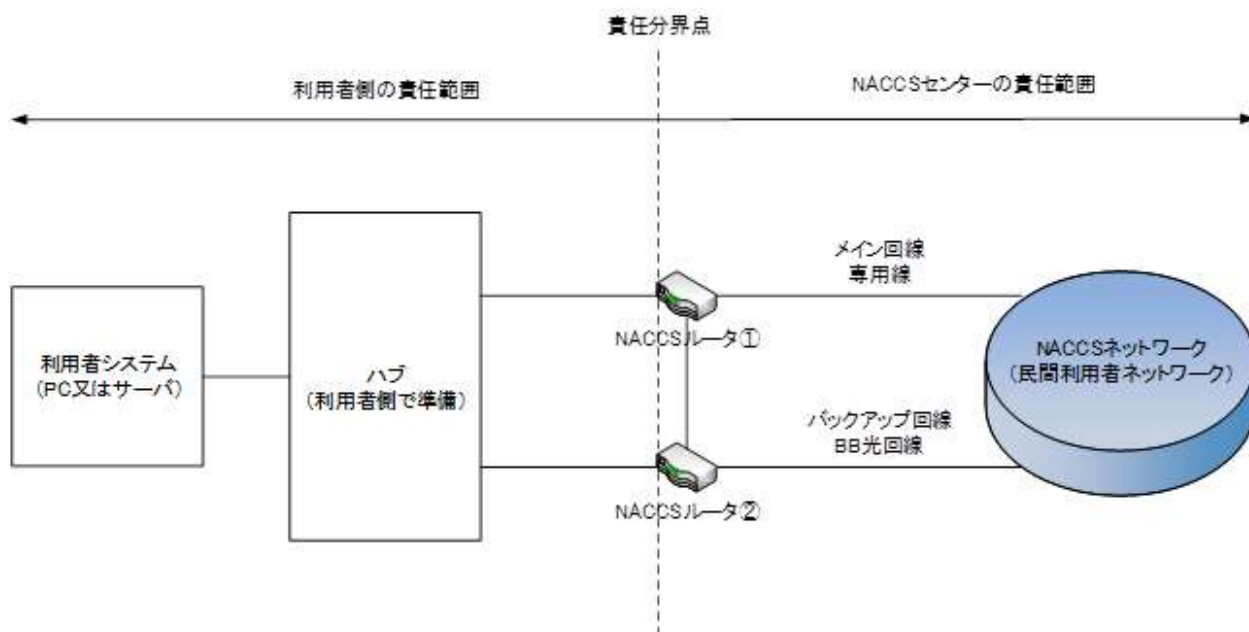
責任分界点

利用者側の責任範囲

NACCSセンターの責任範囲

利用者システム
(PC又はサーバ)

ハブ
(利用者側で準備)

メイン回線
専用線

NACCSルータ①

パックアップ回線
BB光回線

NACCSルータ②

NACCSネットワーク
(民間利用者ネットワーク)